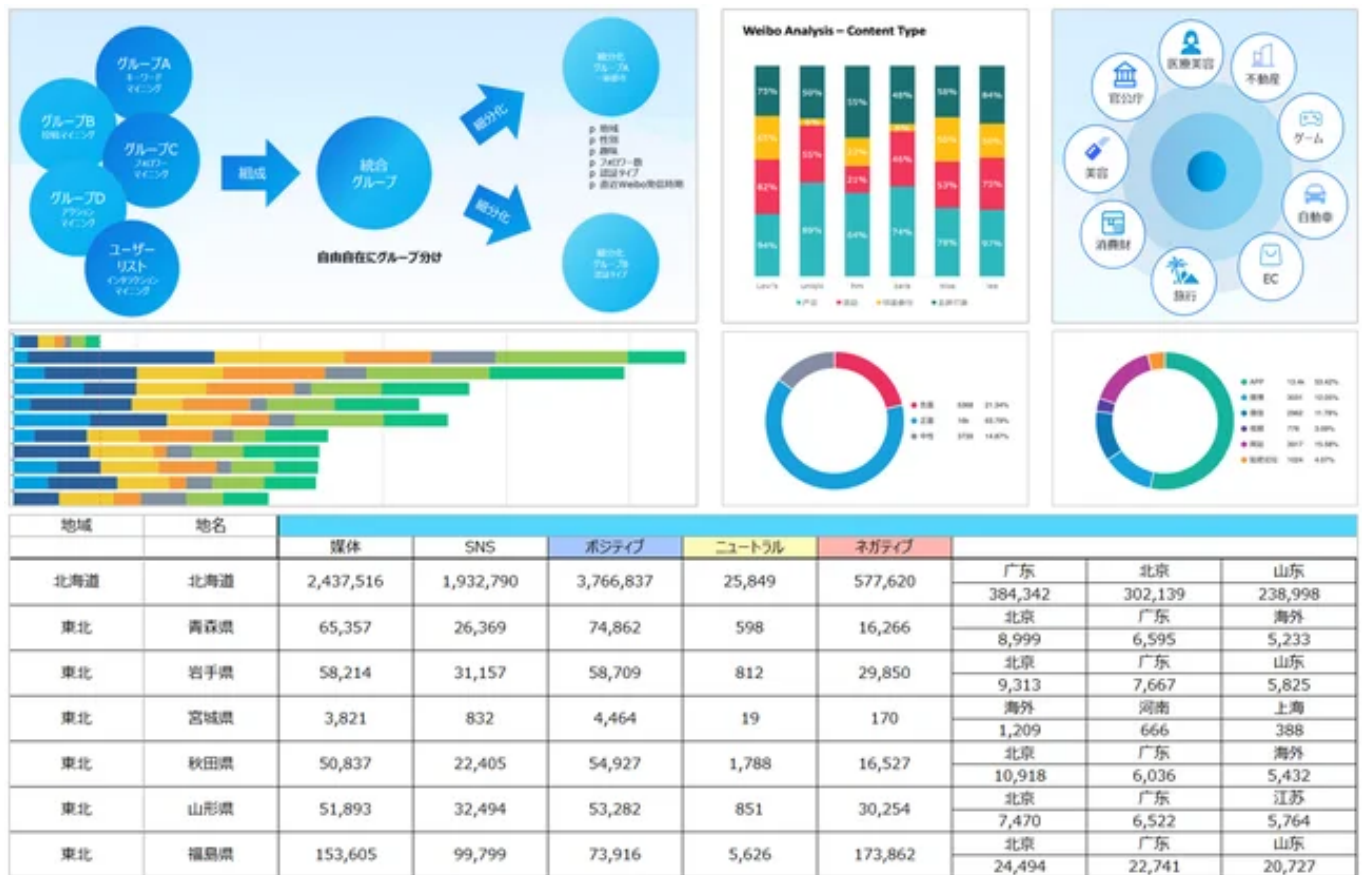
グループA
キーワードマイニング

グループB
可視マイニング

グループC
フォロワーマイニング

グループD
アクションマイニング

ユーザーリスト
インタラクションマイニング

組成

統合グループ

自由自在にグループ分け

細分化

細分化

細分化グループA
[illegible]

p 地域
p 性別
p 趣味
p フォロワー数
p 認証タイプ
p 直近Weibo発信時間

細分化グループB
認証タイプ

Weibo Analysis – Content Type

医療美容

不動産

官公庁

ゲーム

美容

自動車

消費財

EC

旅行

| 地域 | 地名 | | | | | | | | |
|---|---|---|---|---|---|---|---|---|---|
| | | 媒体 | SNS | ポジティブ | ニュートラル | ネガティブ | | | |
| 北海道 | 北海道 | 2,437,516 | 1,932,790 | 3,766,837 | 25,849 | 577,620 | 广东<br>384,342 | 北京<br>302,139 | 山东<br>238,998 |
| 東北 | 青森県 | 65,357 | 26,369 | 74,862 | 598 | 16,266 | 北京<br>8,999 | 广东<br>6,595 | 海外<br>5,233 |
| 東北 | 岩手県 | 58,214 | 31,157 | 58,709 | 812 | 29,850 | 北京<br>9,313 | 广东<br>7,667 | 山东<br>5,825 |
| 東北 | 宮城県 | 3,821 | 832 | 4,464 | 19 | 170 | 海外<br>1,209 | 河南<br>666 | 上海<br>388 |
| 東北 | 秋田県 | 50,837 | 22,405 | 54,927 | 1,788 | 16,527 | 北京<br>10,918 | 广东<br>6,036 | 海外<br>5,432 |
| 東北 | 山形県 | 51,893 | 32,494 | 53,282 | 851 | 30,254 | 北京<br>7,470 | 广东<br>6,522 | 江苏<br>5,764 |
| 東北 | 福島県 | 153,605 | 99,799 | 73,916 | 5,626 | 173,862 | 北京<br>24,494 | 广东<br>22,741 | 山东<br>20,727 |